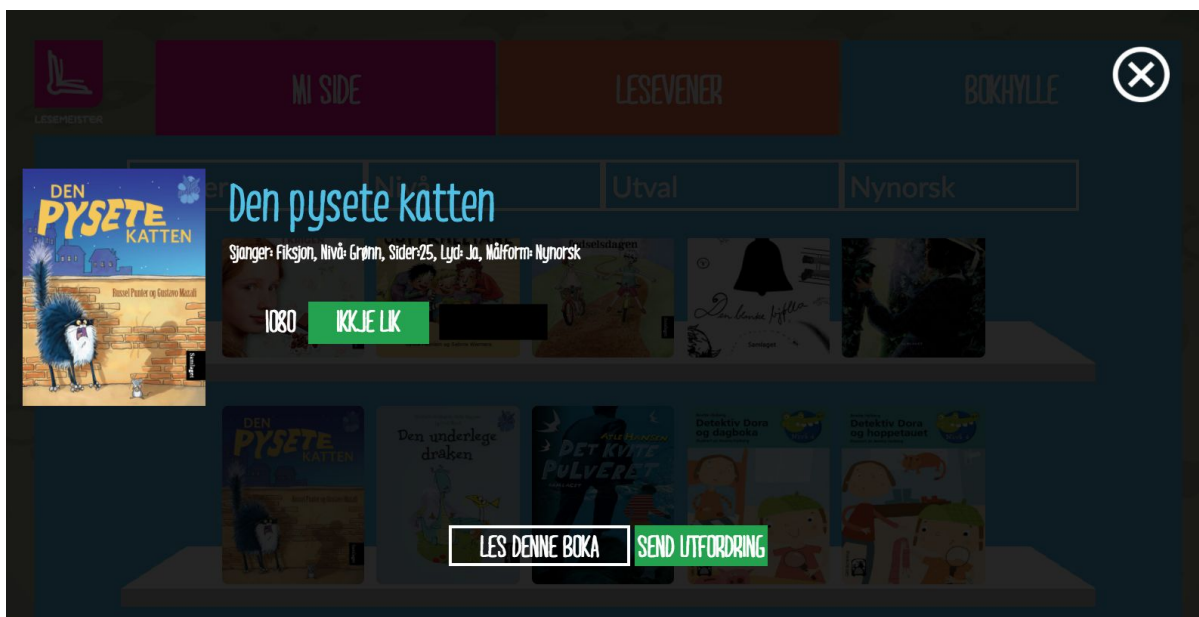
LESEMEISTER

MI SIDE

LESEVENER

BOKHYLLE

Nivå

Utval

Nynorsk

DEN PYSETE KATTEN

Russel Punter og Gustavo Mazali

Samlaget

Den pysete katten

Sjanger: Fiksjon, Nivå: Grønn, Sider:25, Lyd: Ja, Målform: Nynorsk

1080

IKKJE LIK

Den vesle bjølla

Samlaget

DEN PYSETE KATTEN

Den underlege drakesen

DET KVITE PULVERET

Detektiv Dora og dagboka

Detektiv Dora og hoppetauet

LES DENNE BOKA

SEND UTFORDRING